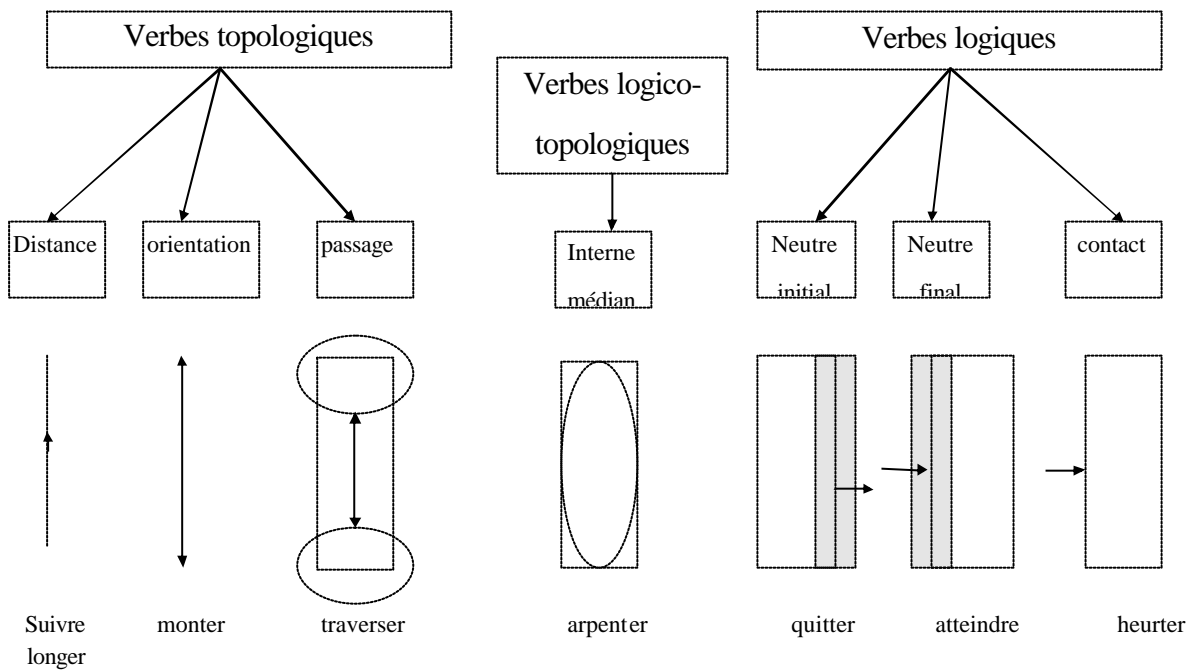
Verbes topologiques

Verbes logico-topologiques

Verbes logiques

Distance

orientation

passage

Interne médian

Neutre initial

Neutre final

contact

Suivre longer

monter

traverser

arpenter

quitter

atteindre

heurter